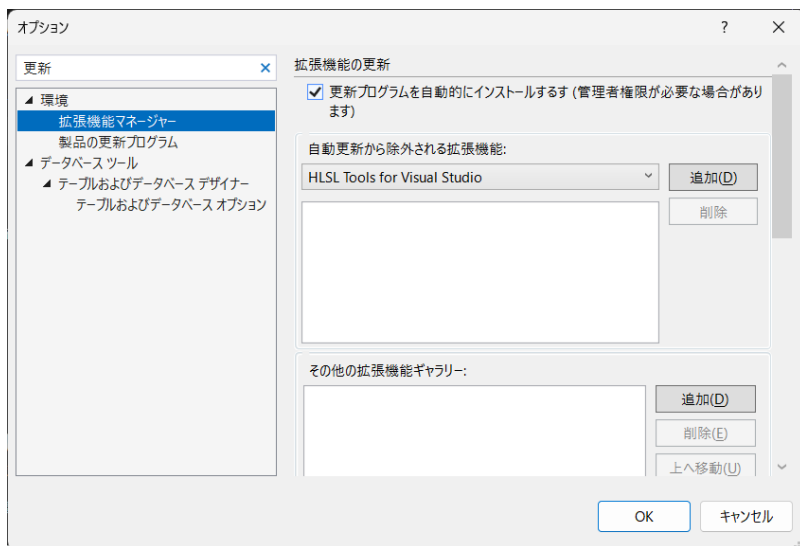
オプション

?

✕

更新

✕

◢ 環境

拡張機能マネージャー

製品の更新プログラム

◢ データベース ツール

◢ テーブルおよびデータベース デザイナー

テーブルおよびデータベース オプション

拡張機能の更新

☑ 更新プログラムを自動的にインストールするす (管理者権限が必要な場合があります)

自動更新から除外される拡張機能:

HLSL Tools for Visual Studio

追加(D)

削除

その他の拡張機能ギャラリー:

追加(D)

削除(E)

上へ移動(U)

OK

キャンセル